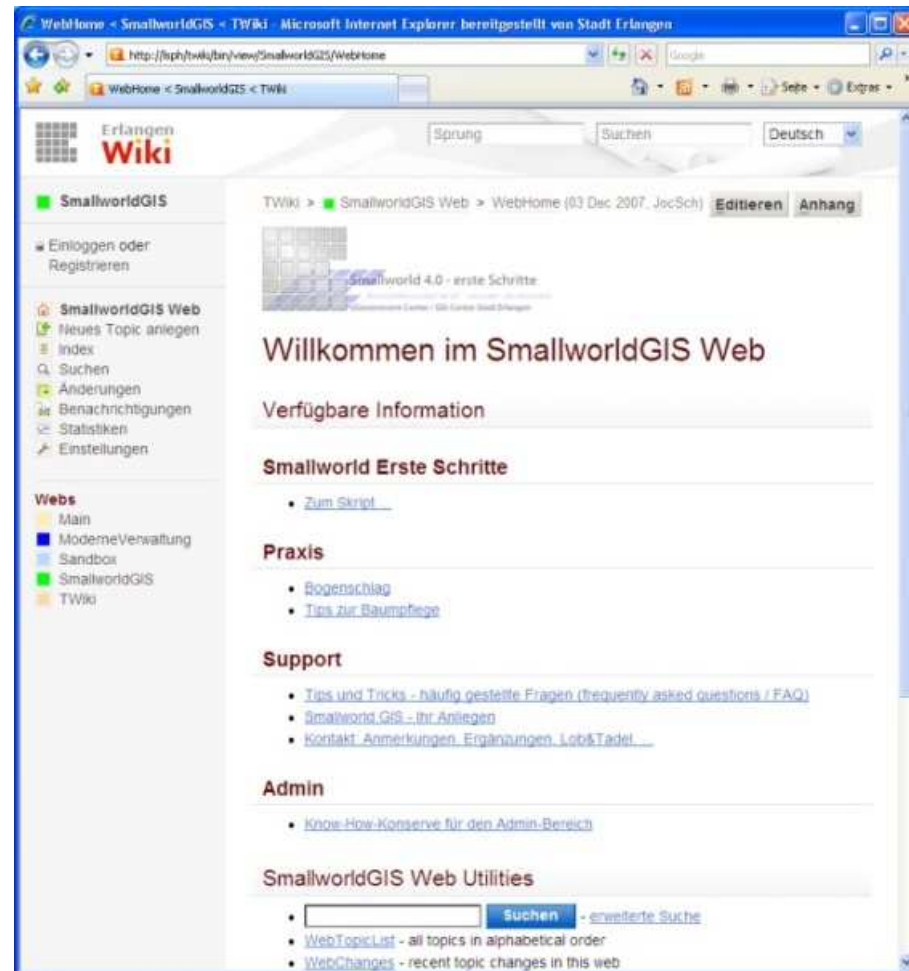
WebHome < SmallworldGIS < TWiki - Microsoft Internet Explorer bereitgestellt von Stadt Erlangen

http://lsph/twiki/bin/view/SmallworldGIS/WebHome

Google

WebHome < SmallworldGIS < TWiki

Seite · Extras ·

Erlangen Wiki

Sprung

Suchen

Deutsch

SmallworldGIS

Einloggen oder Registrieren

SmallworldGIS Web
Neues Topic anlegen
Index
Suchen
Änderungen
Benachrichtigungen
Statistiken
Einstellungen

Webs
Main
ModerneVerwaltung
Sandbox
SmallworldGIS
TWiki

TWiki > SmallworldGIS Web > WebHome (03 Dec 2007, JocSch) Editieren Anhang

Smallworld 4.0 - erste Schritte

Willkommen im SmallworldGIS Web

Verfügbare Information

Smallworld Erste Schritte

• Zum Skript ...

Praxis

• Bogenschlag
• Tips zur Baumpflege

Support

• Tips und Tricks - häufig gestellte Fragen (frequently asked questions / FAQ)
• Smallworld GIS - Ihr Anliegen
• Kontakt: Anmerkungen, Ergänzungen, Lob&Tadel, ...

Admin

• Know-How-Konserve für den Admin-Bereich

SmallworldGIS Web Utilities

• Suchen - erweiterte Suche
• WebTopicList - all topics in alphabetical order
• WebChanges - recent topic changes in this web